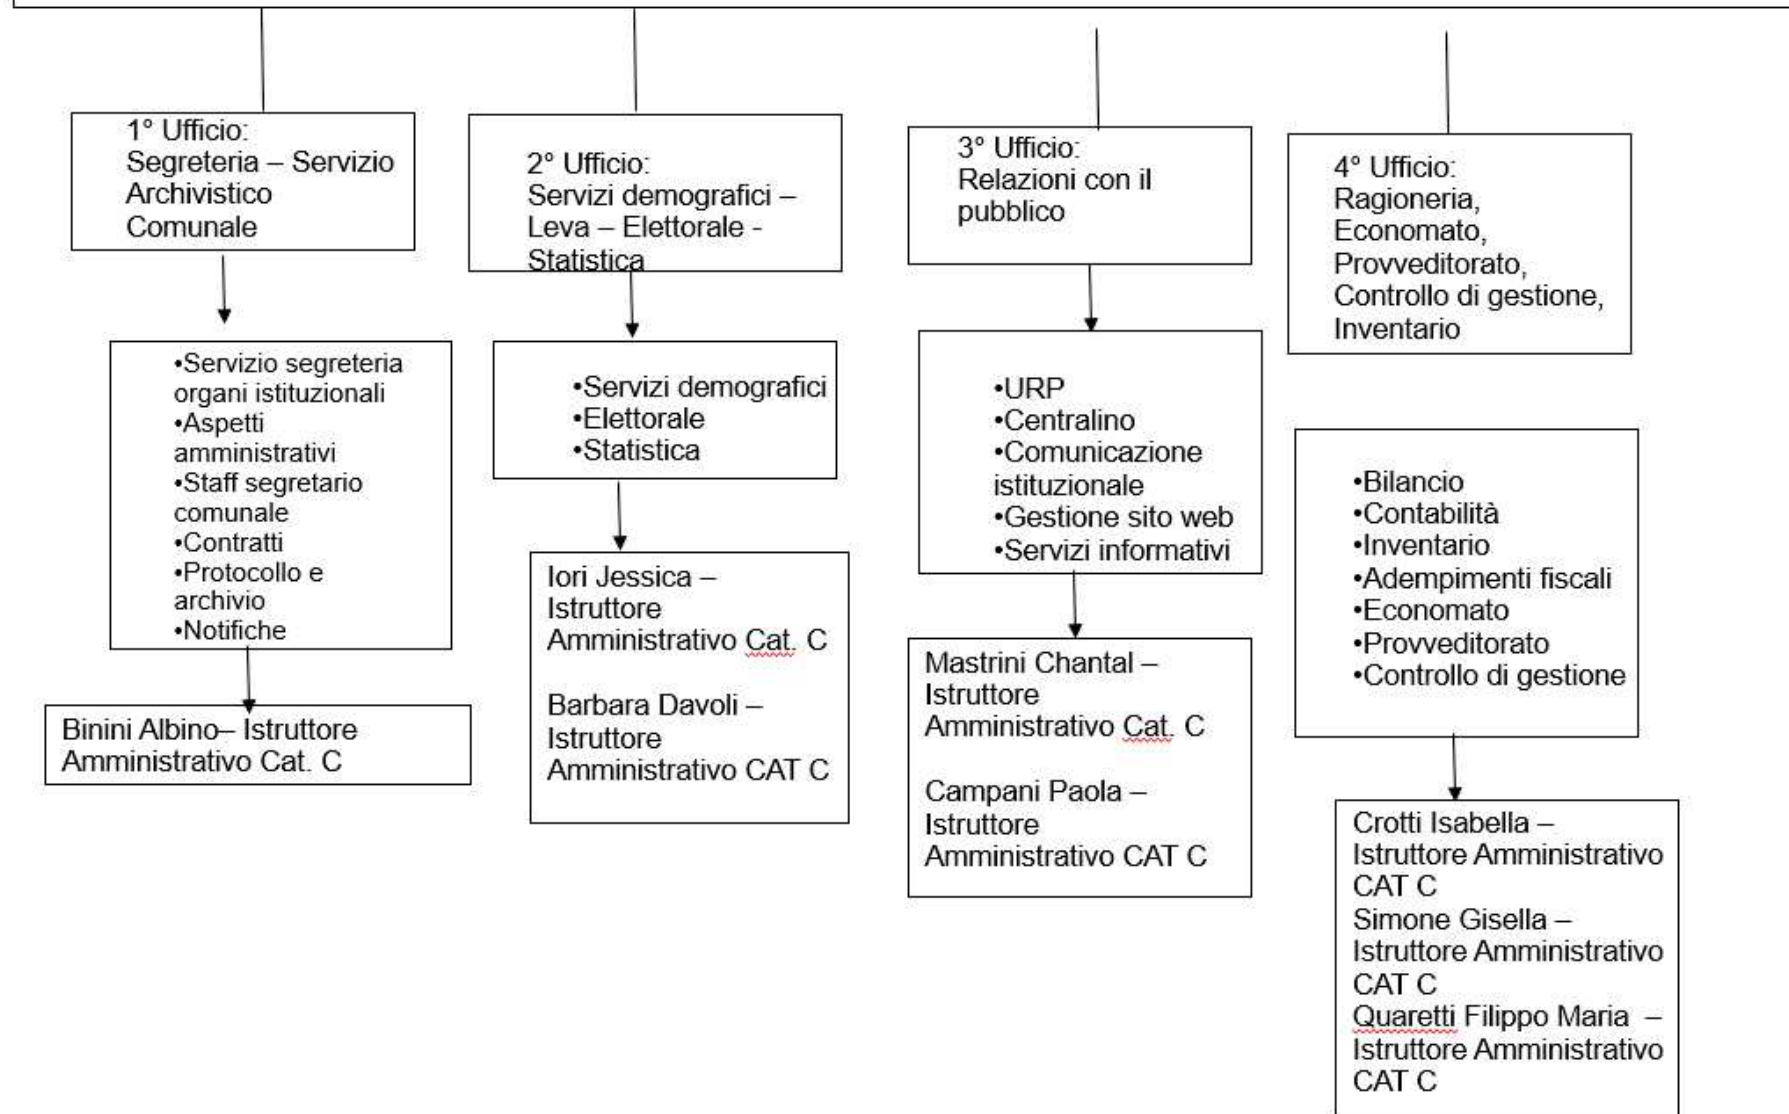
1° Ufficio:
Segreteria – Servizio Archivistico Comunale

•Servizio segreteria organi istituzionali
•Aspetti amministrativi
•Staff segretario comunale
•Contratti
•Protocollo e archivio
•Notifiche

Binini Albino– Istruttore Amministrativo Cat. C

2° Ufficio:
Servizi demografici – Leva – Elettorale - Statistica

•Servizi demografici
•Elettorale
•Statistica

Iori Jessica – Istruttore Amministrativo Cat. C

Barbara Davoli – Istruttore Amministrativo CAT C

3° Ufficio:
Relazioni con il pubblico

•URP
•Centralino
•Comunicazione istituzionale
•Gestione sito web
•Servizi informativi

Mastrini Chantal – Istruttore Amministrativo Cat. C

Campani Paola – Istruttore Amministrativo CAT C

4° Ufficio:
Ragioneria, Economato, Provveditorato, Controllo di gestione, Inventario

•Bilancio
•Contabilità
•Inventario
•Adempimenti fiscali
•Economato
•Provveditorato
•Controllo di gestione

Crotti Isabella – Istruttore Amministrativo CAT C
Simone Gisella – Istruttore Amministrativo CAT C
Quaretti Filippo Maria – Istruttore Amministrativo CAT C